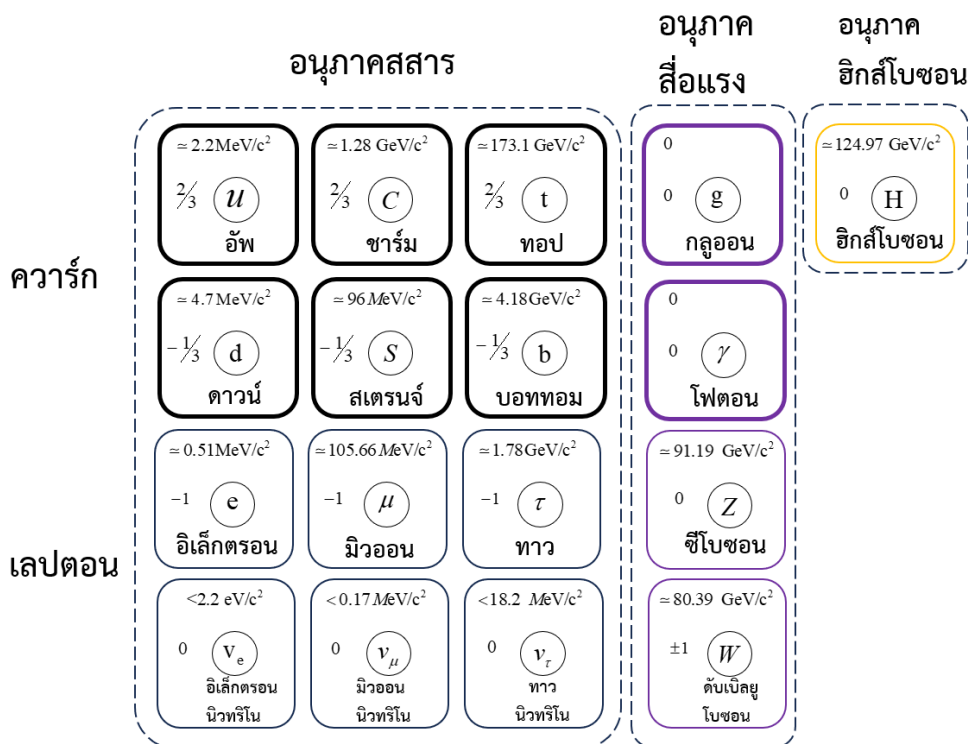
อนุภาคสสาร

อนุภาค สื่อแรง

อนุภาค ฮิกส์โบซอน

ควาร์ก

เลปตอน

$\simeq 2.2 MeV/c^2$
$\frac{2}{3}$
$u$
อัพ

$\simeq 1.28 GeV/c^2$
$\frac{2}{3}$
$C$
ชาร์ม

$\simeq 173.1 GeV/c^2$
$\frac{2}{3}$
t
ทอป

0
0
g
กลูออน

$\simeq 124.97 GeV/c^2$
0
H
ฮิกส์โบซอน

$\simeq 4.7 MeV/c^2$
$-\frac{1}{3}$
d
ดาวน์

$\simeq 96 MeV/c^2$
$-\frac{1}{3}$
$S$
สเตรนจ์

$\simeq 4.18 GeV/c^2$
$-\frac{1}{3}$
b
บอททอม

0
0
$\gamma$
โฟตอน

$\simeq 0.51 MeV/c^2$
$-1$
e
อิเล็กตรอน

$\simeq 105.66 MeV/c^2$
$-1$
$\mu$
มิวออน

$\simeq 1.78 GeV/c^2$
$-1$
$\tau$
ทาว

$\simeq 91.19 GeV/c^2$
0
$Z$
ซีโบซอน

$<2.2 eV/c^2$
0
$v_e$
อิเล็กตรอน นิวทริโน

$<0.17 MeV/c^2$
0
$v_\mu$
มิวออน นิวทริโน

$<18.2 MeV/c^2$
0
$v_\tau$
ทาว นิวทริโน

$\simeq 80.39 GeV/c^2$
$\pm 1$
$W$
ดับเบิลยู โบซอน